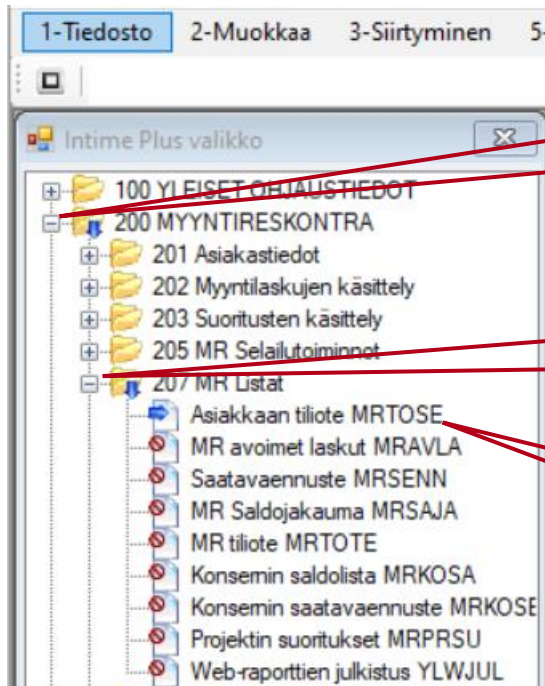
1-Tiedosto
2-Muokkaa
3-Siirtyminen
5-

Intime Plus valikko

100 YLEISET OHJAUSTIEDOT
200 MYYNTIRESKONTRA
201 Asiakastiedot
202 Myyntilaskujen käsittely
203 Suoritusten käsittely
205 MR Selailutoiminnot
207 MR Listat
Asiakkaan tiliote MRTOSE
MR avoimet laskut MRAVLA
Saatavaennuste MRSENN
MR Saldojakauma MRSAJA
MR tiliote MRTOTE
Konsernin saldolista MRKOSA
Konsernin saatavaennuste MRKOSE
Projektin suoritukset MRPRSU
Web-raporttien julkistus YLWJUL